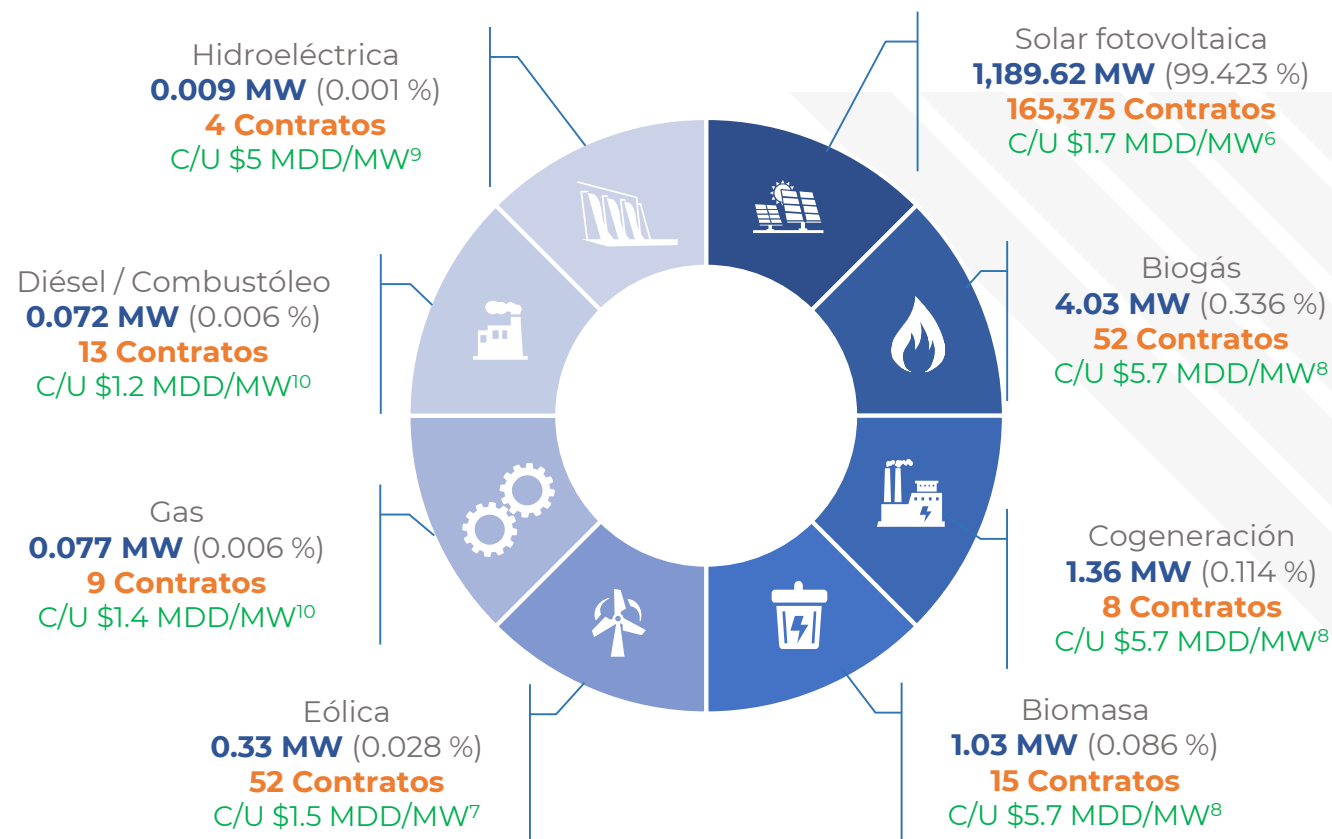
Hidroeléctrica
**0.009 MW** (0.001 %)
4 Contratos
C/U \$5 MDD/MW$^9$

Solar fotovoltaica
**1,189.62 MW** (99.423 %)
165,375 Contratos
C/U \$1.7 MDD/MW$^6$

Diésel / Combustóleo
**0.072 MW** (0.006 %)
13 Contratos
C/U \$1.2 MDD/MW$^{10}$

Biogás
**4.03 MW** (0.336 %)
52 Contratos
C/U \$5.7 MDD/MW$^8$

Gas
**0.077 MW** (0.006 %)
9 Contratos
C/U \$1.4 MDD/MW$^{10}$

Cogeneración
**1.36 MW** (0.114 %)
8 Contratos
C/U \$5.7 MDD/MW$^8$

Eólica
**0.33 MW** (0.028 %)
52 Contratos
C/U \$1.5 MDD/MW$^7$

Biomasa
**1.03 MW** (0.086 %)
15 Contratos
C/U \$5.7 MDD/MW$^8$